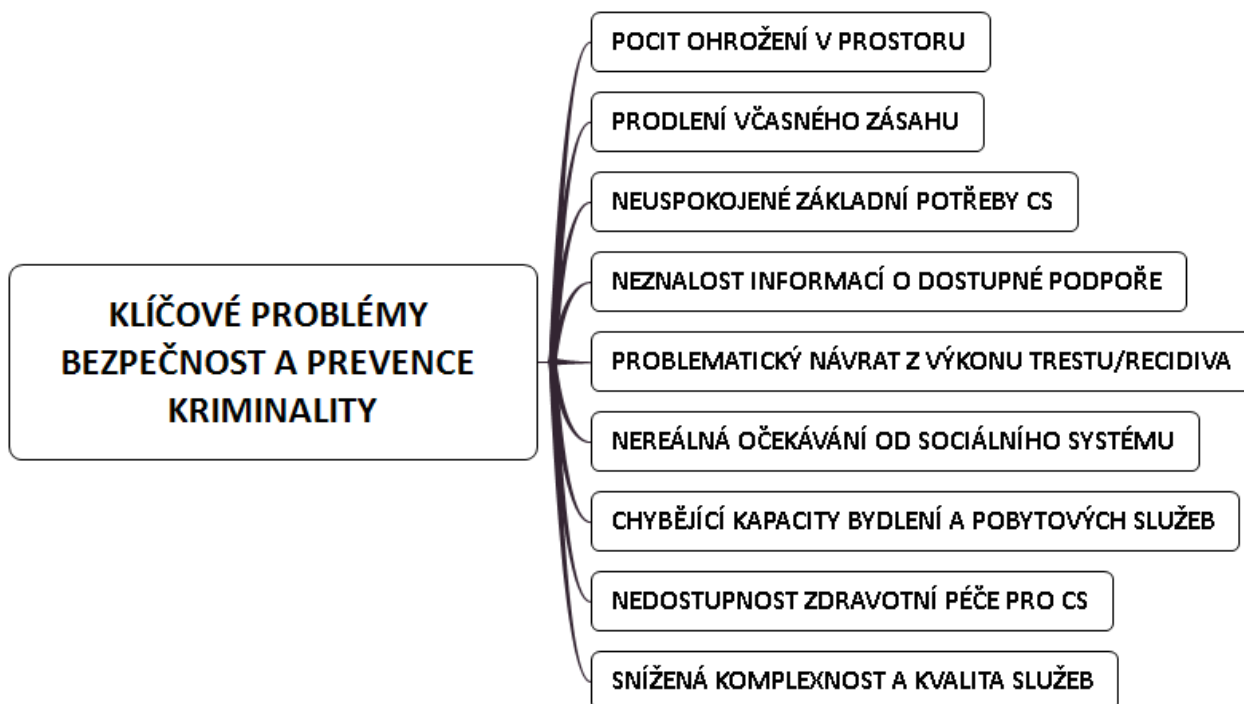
KLÍČOVÉ PROBLÉMY BEZPEČNOST A PREVENCE KRIMINALITY

POCIT OHROŽENÍ V PROSTORU

PRODLENÍ VČASNÉHO ZÁSAHU

NEUSPOKOJENÉ ZÁKLADNÍ POTŘEBY CS

NEZNALOST INFORMACÍ O DOSTUPNÉ PODPOŘE

PROBLEMATICKÝ NÁVRAT Z VÝKONU TRESTU/RECIDIVA

NEREÁLNÁ OČEKÁVÁNÍ OD SOCIÁLNÍHO SYSTÉMU

CHYBĚJÍCÍ KAPACITY BYDLENÍ A POBYTOVÝCH SLUŽEB

NEDOSTUPNOST ZDRAVOTNÍ PÉČE PRO CS

SNÍŽENÁ KOMPLEXNOST A KVALITA SLUŽEB